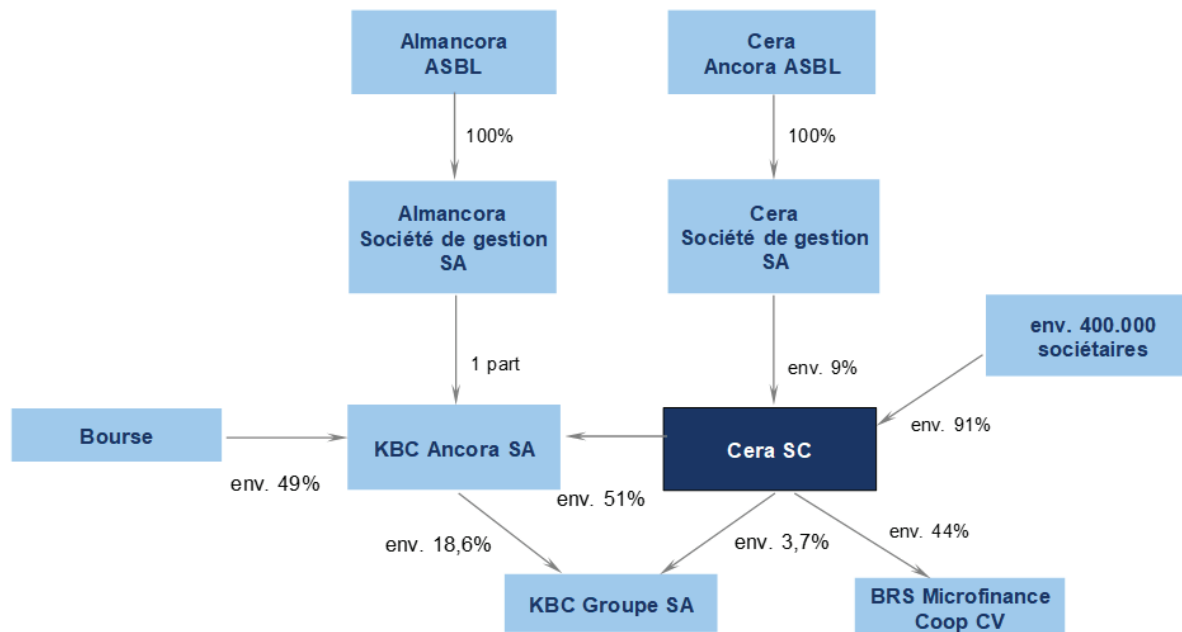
Almancora ASBL

Cera Ancora ASBL

100%

100%

Almancora Société de gestion SA

Cera Société de gestion SA

env. 400.000 sociétaires

1 part

env. 9%

Bourse

KBC Ancora SA

Cera SC

env. 91%

env. 49%

env. 51%

env. 18,6%

env. 3,7%

env. 44%

KBC Groupe SA

BRS Microfinance Coop CV